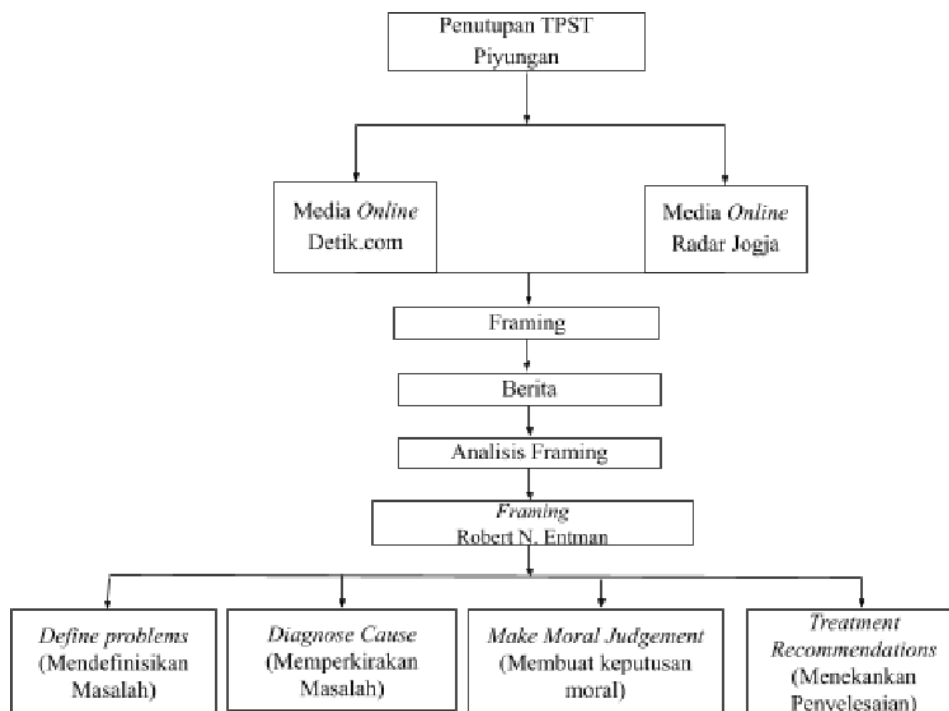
Penutupan TPST Piyungan

Media *Online* Detik.com

Media *Online* Radar Jogja

Framing

Berita

Analisis Framing

*Framing* Robert N. Entman

*Define problems* (Mendefinisikan Masalah)

*Diagnose Cause* (Memperkirakan Masalah)

*Make Moral Judgement* (Membuat keputusan moral)

*Treatment Recommendations* (Menekankan Penyelesaian)